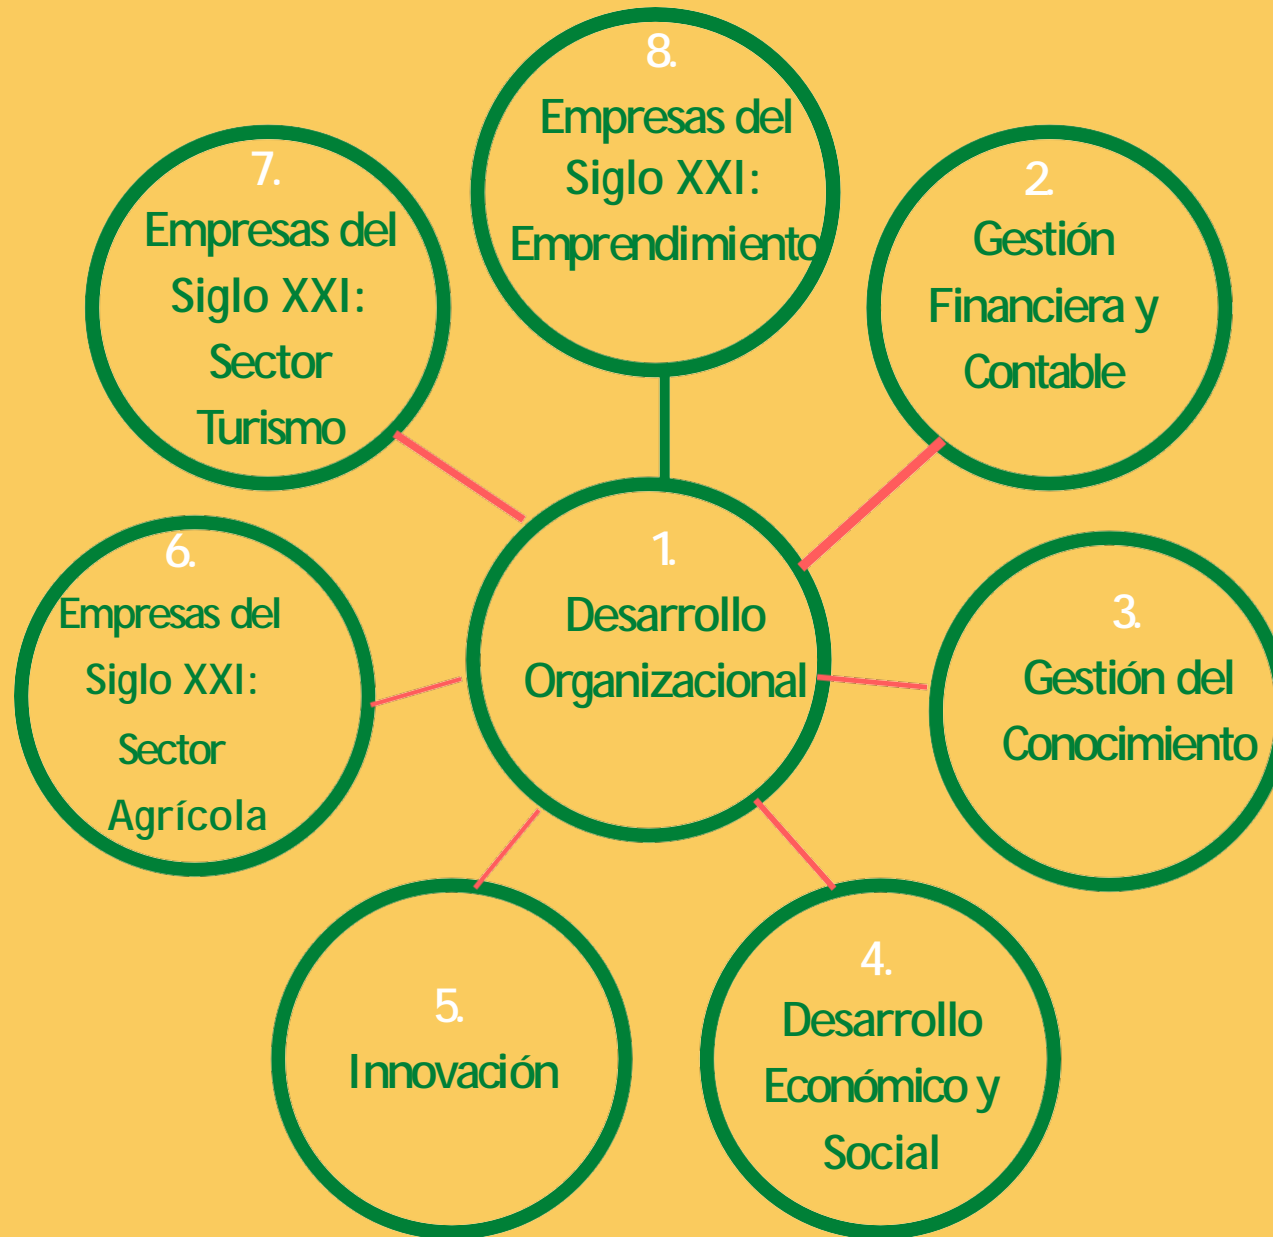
8.
Empresas del Siglo XXI: Emprendimiento

7.
Empresas del Siglo XXI: Sector Turismo

2.
Gestión Financiera y Contable

1.
Desarrollo Organizacional

6.
Empresas del Siglo XXI: Sector Agrícola

3.
Gestión del Conocimiento

5.
Innovación

4.
Desarrollo Económico y Social